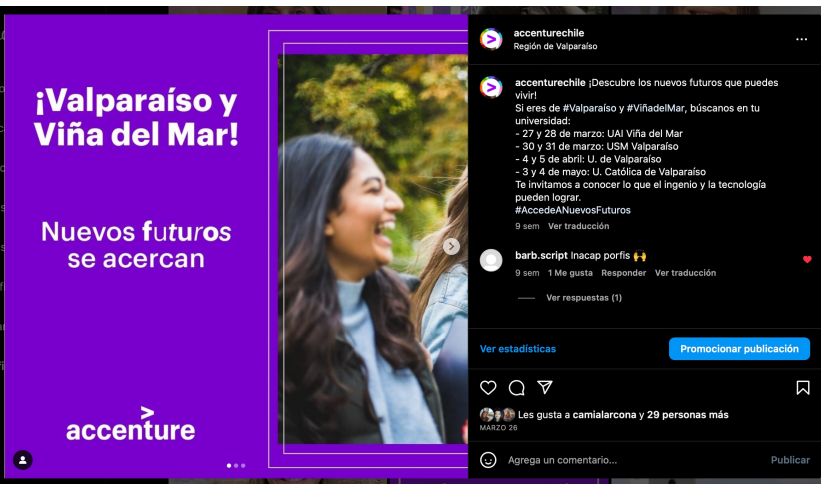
¡Valparaíso y Viña del Mar!

Nuevos futuros se acercan

accenture

accenturechile
Región de Valparaíso

accenturechile ¡Descubre los nuevos futuros que puedes vivir!
Si eres de #Valparaíso y #ViñadelMar, búscanos en tu universidad:
- 27 y 28 de marzo: UAI Viña del Mar
- 30 y 31 de marzo: USM Valparaíso
- 4 y 5 de abril: U. de Valparaíso
- 3 y 4 de mayo: U. Católica de Valparaíso
Te invitamos a conocer lo que el ingenio y la tecnología pueden lograr.
#AccedeANuevosFuturos
9 sem Ver traducción

barb.script Inacap porfis 🙌
9 sem 1 Me gusta Responder Ver traducción

Ver respuestas (1)

Ver estadísticas
Promocionar publicación

Les gusta a camialarcona y 29 personas más
MARZO 26

Agrega un comentario...
Publicar